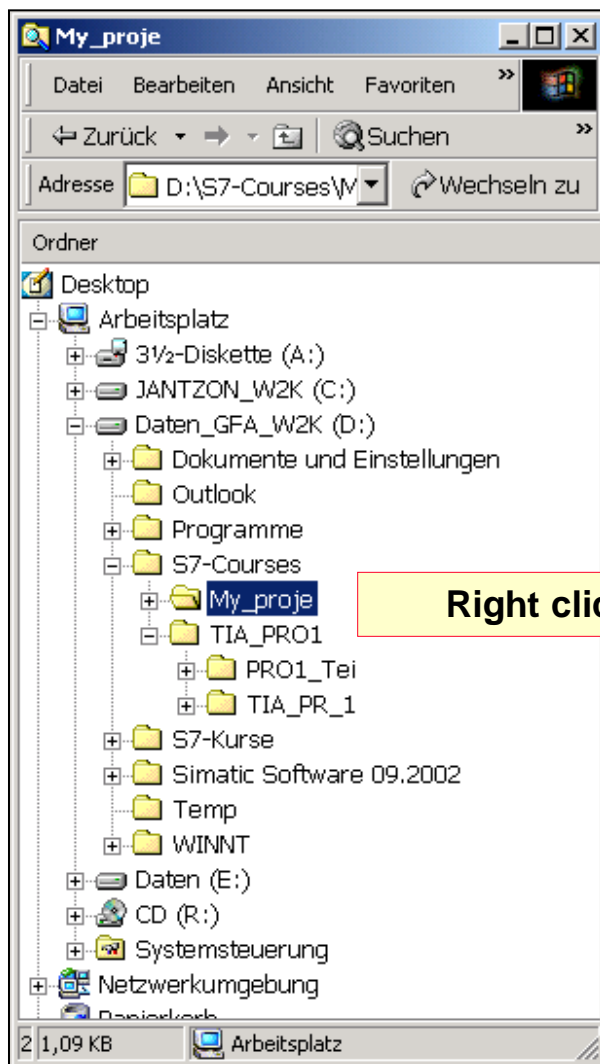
My_proje

Datei Bearbeiten Ansicht Favoriten »

⇦ Zurück ▾ ⇨ ▾ Suchen »

Adresse D:\S7-Courses\M ▾ Wechseln zu

Ordner

Desktop
Arbeitsplatz
3½-Diskette (A:)
JANTZON_W2K (C:)
Daten_GFA_W2K (D:)
Dokumente und Einstellungen
Outlook
Programme
S7-Courses
My_proje
TIA_PRO1
PRO1_Tei
TIA_PR_1
S7-Kurse
Simatic Software 09.2002
Temp
WINNT
Daten (E:)
CD (R:)
Systemsteuerung
Netzwerkumgebung
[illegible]

Right clic

2 1,09 KB Arbeitsplatz